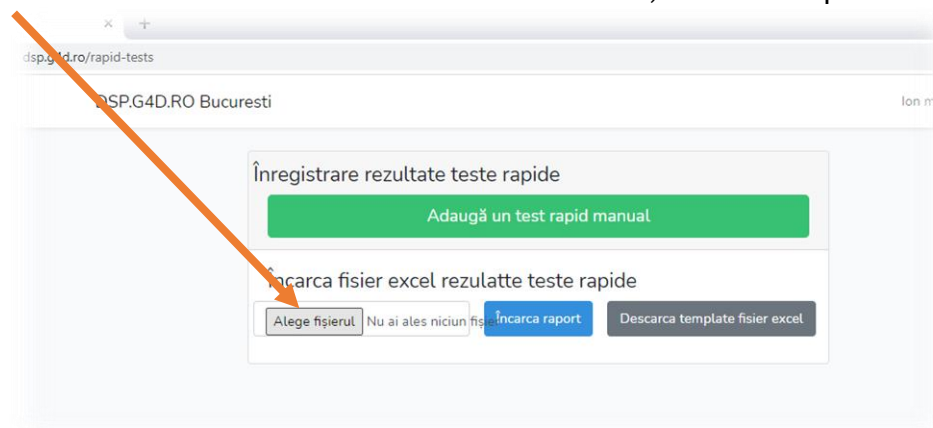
dsp.g4d.ro/rapid-tests

DSP.G4D.RO Bucuresti

Ion m

Înregistrare rezultate teste rapide

Adaugă un test rapid manual

Încarca fisier excel rezulatte teste rapide

Alege fișierul Nu ai ales niciun fișier

Încarca raport

Descarca template fisier excel